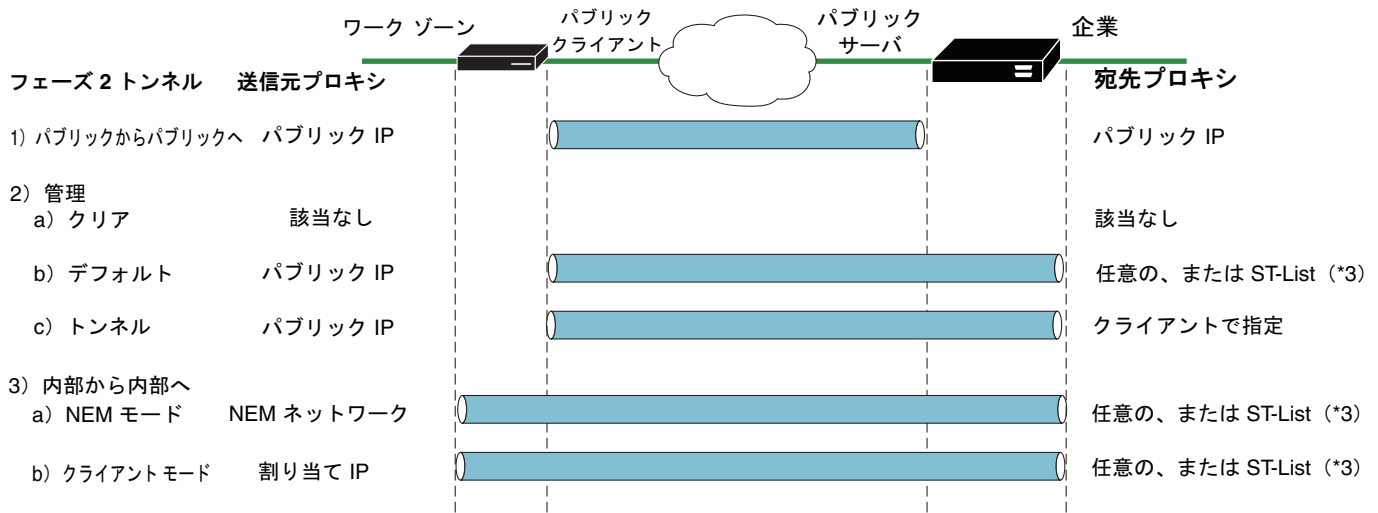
ワーク ゾーン

パブリック クライアント

パブリック サーバ

企業

フェーズ 2 トンネル

送信元プロキシ

宛先プロキシ

1）パブリックからパブリックへ　パブリック IP　パブリック IP

2）管理

a）クリア　該当なし　該当なし

b）デフォルト　パブリック IP　任意の、または ST-List（*3）

c）トンネル　パブリック IP　クライアントで指定

3）内部から内部へ

a）NEM モード　NEM ネットワーク　任意の、または ST-List（*3）

b）クライアント モード　割り当て IP　任意の、または ST-List（*3）